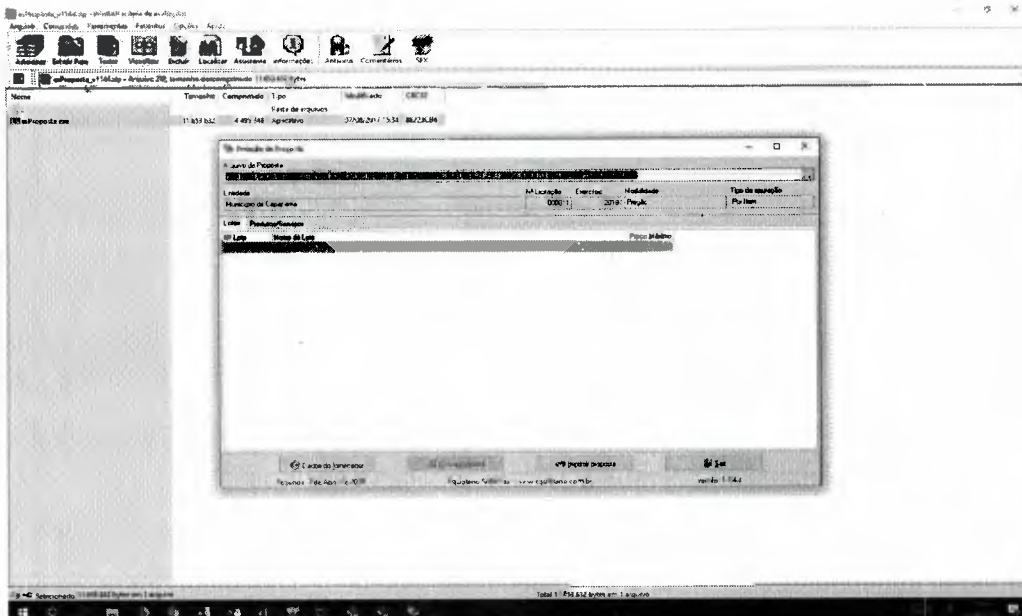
esProposta_v114d.zip - WinRAR (cópia de avaliação)
Arquivo Comandos Ferramentas Favoritos Opções Ajuda
Adicionar Extrair Para Testar Visualizar Excluir Localizar Assistente Informações Antivírus Comentários SFX
esProposta_v114d.zip - Arquivo ZIP, tamanho descomprimido 11.453.632 bytes

| Nome | Tamanho | Comprimido | Tipo | Modificado | CRC32 |
|---|---|---|---|---|---|
| .. | | | Pasta de arquivos | | |
| esProposta.exe | 11.453.632 | 4.495.448 | Aplicativo | 27/08/2017 15:34 | 86/2DE3B4 |

Elaboração de Proposta
Arquivo de Proposta
Unidade
Município de Capanema
Nº Licitação 0000 1
Exercício 2018
Modalidade Pregão
Tipo de apuração Por Item
Lotes Produtos/Serviços
Nº Lote Nome do Lote
Preço Máximo
Cadastro do fornecedor
Importar proposta
Sair
Suporte: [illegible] de Abril de 2018
Equiplano Sistemas www.equiplano.com.br
versão 1.1.4.4
Selecionado 11.453.632 bytes em 1 arquivo
Total 11.453.632 bytes em 1 arquivo